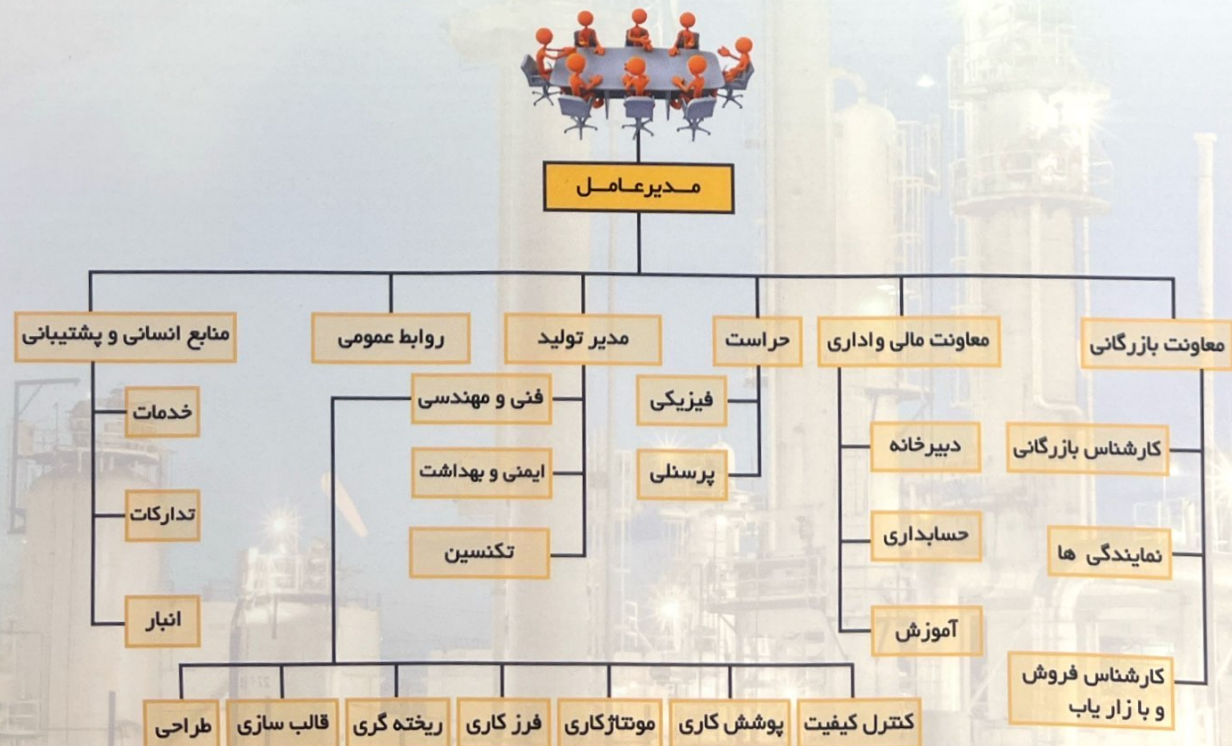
مـدیرعـامـل

معاونت بازرگانی

معاونت مالی و اداری

حراست

مدیر تولید

روابط عمومی

منابع انسانی و پشتیبانی

کارشناس بازرگانی

نمایندگی ها

کارشناس فروش و با زار یاب

دبیرخانه

حسابداری

آموزش

فیزیکی

پرسنلی

فنی و مهندسی

ایمنی و بهداشت

تکنسین

خدمات

تدارکات

انبار

کنترل کیفیت

پوشش کاری

مونتاژکاری

فرز کاری

ریخته گری

قالب سازی

طراحی